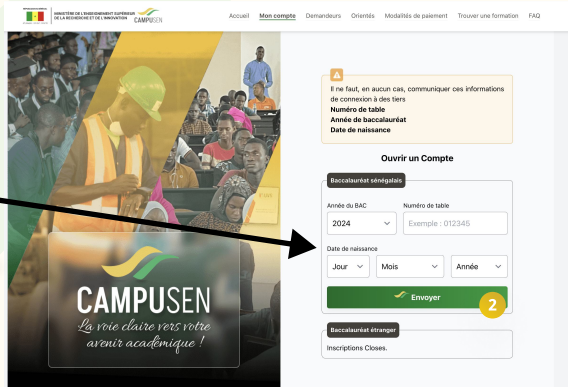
MINISTÈRE DE L'ENSEIGNEMENT SUPÉRIEUR DE LA RECHERCHE ET DE L'INNOVATION

CAMPUSEN

Accueil Mon compte Demandeurs Orientés Modalités de paiement Trouver une formation FAQ

Il ne faut, en aucun cas, communiquer ces informations de connexion à des tiers
Numéro de table
Année de baccalauréat
Date de naissance

Ouvrir un Compte

Baccalauréat sénégalais

Année du BAC
2024

Numéro de table
Exemple : 012345

Date de naissance
Jour
Mois
Année

Envoyer

2

Baccalauréat étranger

Inscriptions Closes.

CAMPUSEN
La voie claire vers votre avenir académique !